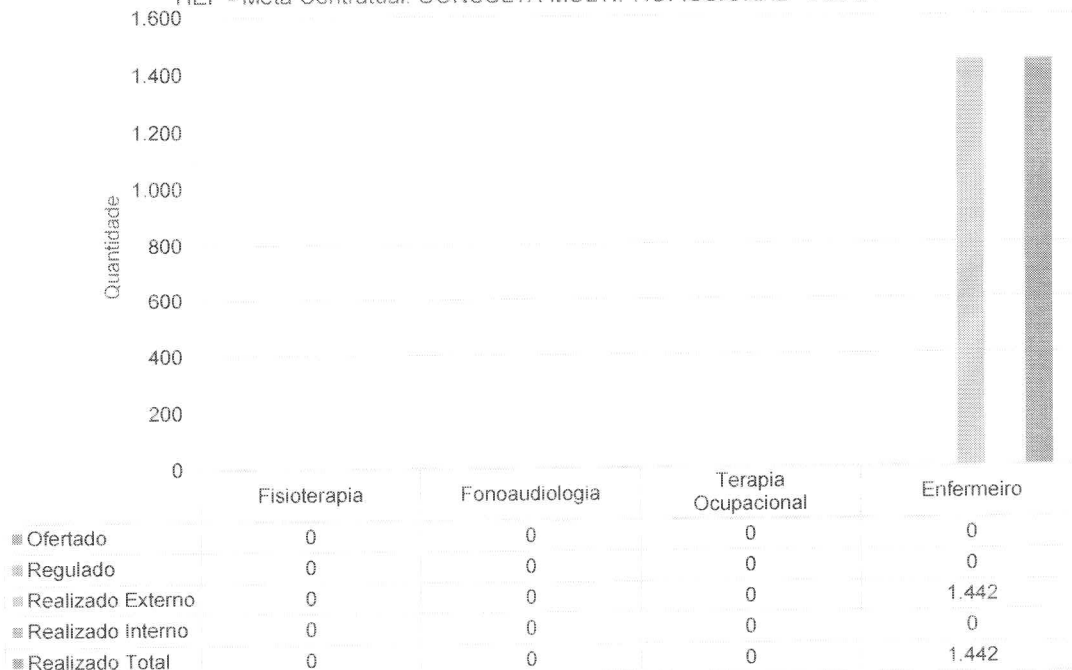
HEI - Meta Contratual: CONSULTA MULTIPROFISSIONAL - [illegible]

1.600
1.400
1.200
1.000
800
600
400
200
0

Quantidade

| | Fisioterapia | Fonoaudiologia | Terapia Ocupacional | Enfermeiro |
|---|---|---|---|---|
| Ofertado | 0 | 0 | 0 | 0 |
| Regulado | 0 | 0 | 0 | 0 |
| Realizado Externo | 0 | 0 | 0 | 1.442 |
| Realizado Interno | 0 | 0 | 0 | 0 |
| Realizado Total | 0 | 0 | 0 | 1.442 |